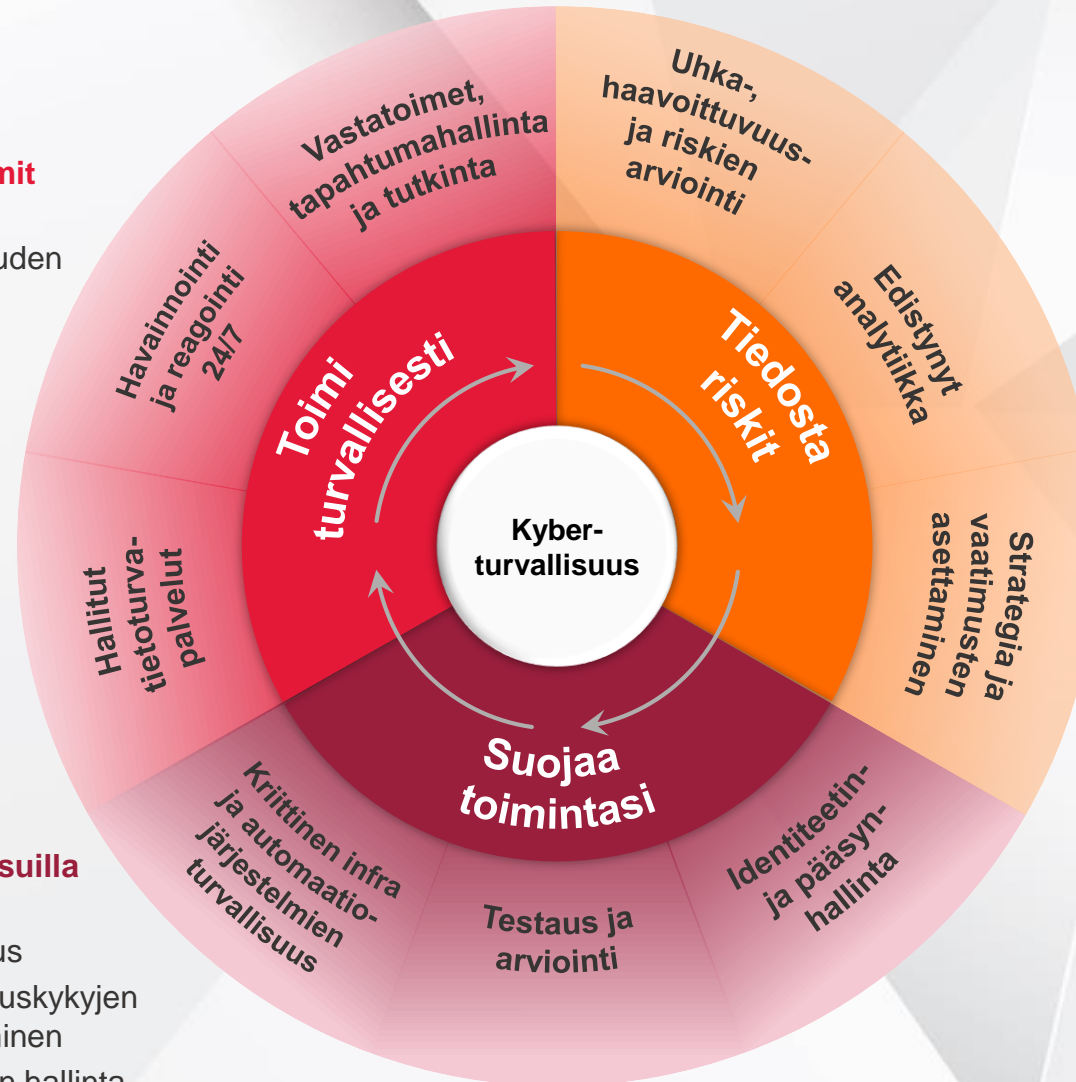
mit

uden

suilla

us

uskykyjen

inen

n hallinta

Vastatoimet, tapahtumahallinta ja tutkinta

Uhka-, haavoittuvuus- ja riskien arviointi

Havainnointi ja reagointi 24/7

Edistynyt analytiikka

Toimi turvallisesti

Tiedosta riskit

Kyber-turvallisuus

Hallitut tietoturva-palvelut

Strategia ja vaatimusten asettaminen

Suojaa toimintasi

Kriittinen infra ja automaatio-järjestelmien turvallisuus

Testaus ja arviointi

Identiteetin- ja pääsyn-hallinta